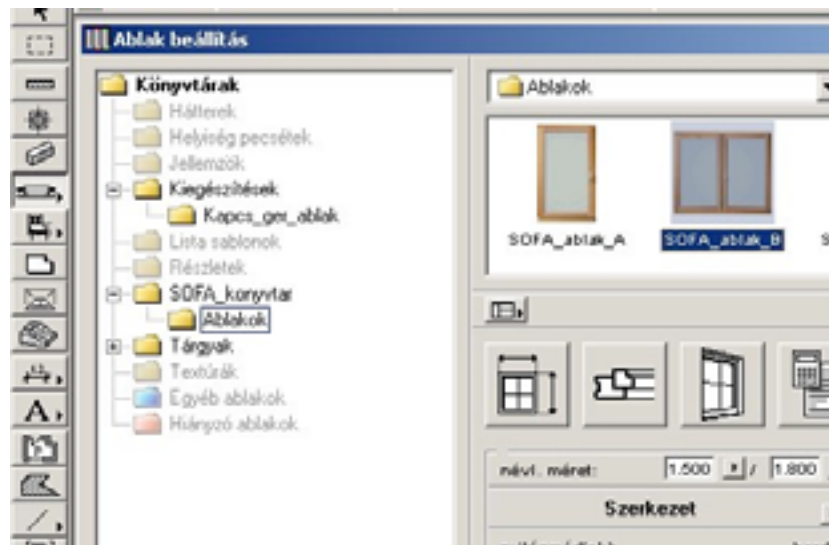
Ablak beállítás

Könyvtárak
Hátterek
Helyiség pecsétek
Jellemzők
Kiegészítések
Kapcs_ger_ablak
Lista sablonok
Részletek
SOFA_konyvtar
Ablakok
Tárgyak
Textúrák
Egyéb ablakok
Hiányzó ablakok

Ablakok

SOFA_ablak_A
SOFA_ablak_B

névl. méret:
1.500
1.800

Szerkezet